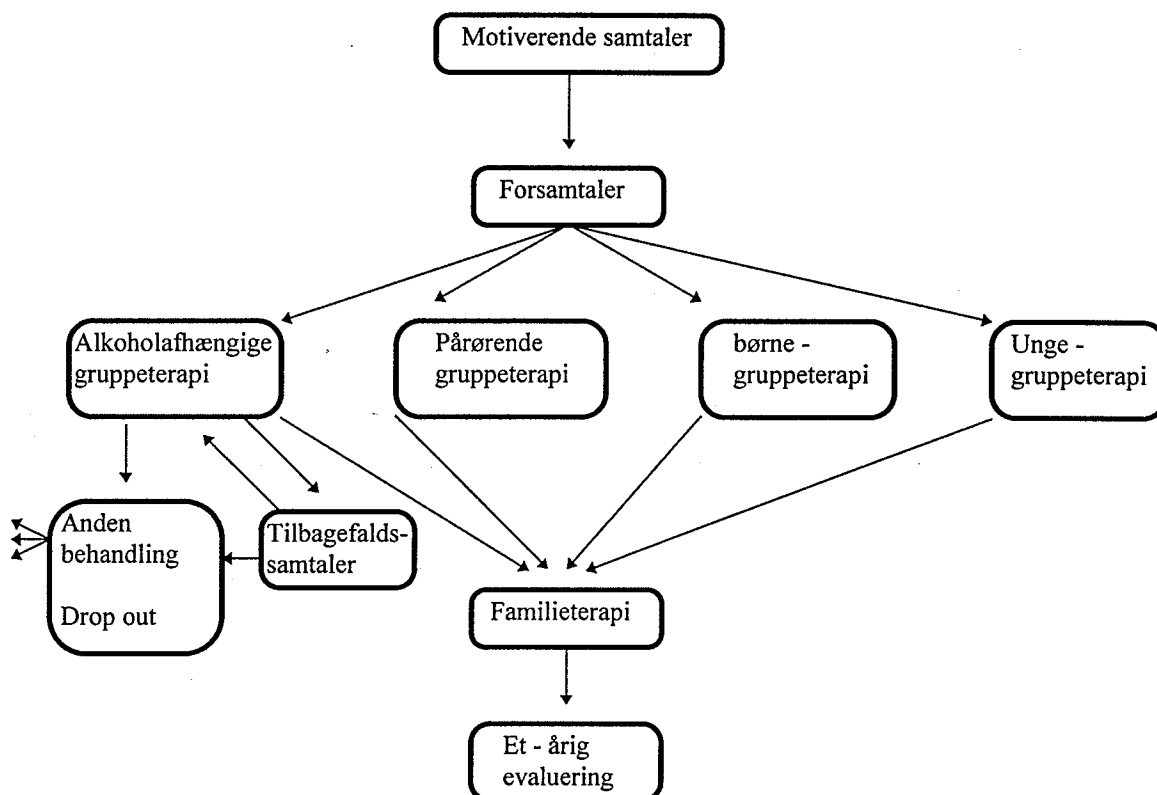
Motiverende samtaler

Forsamtaler

Alkoholafhængige gruppeterapi

Pårørende gruppeterapi

børne - gruppeterapi

Unge - gruppeterapi

Anden behandling

Drop out

Tilbagefaldssamtaler

Familieterapi

Et - årig evaluering